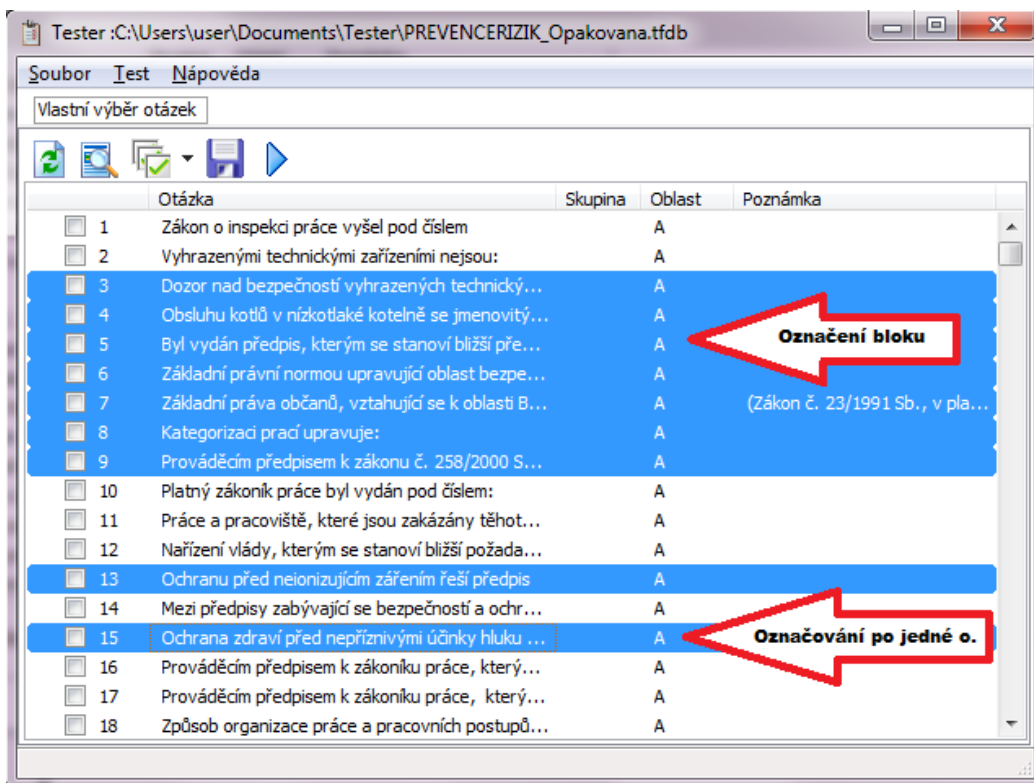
Tester :C:\Users\user\Documents\Tester\PREVENCERIZIK_Opakovana.tfdb

Soubor Test Nápověda

Vlastní výběr otázek

| | Otázka | Skupina | Oblast | Poznámka |
|---|---|---|---|---|
| 1 | Zákon o inspekci práce vyšel pod číslem | | A | |
| 2 | Vyhrazenými technickými zařízeními nejsou: | | A | |
| 3 | Dozor nad bezpečností vyhrazených technický... | | A | |
| 4 | Obsluhu kotlů v nízkotlaké kotelně se jmenovitý... | | A | |
| 5 | Byl vydán předpis, kterým se stanoví bližší pře... | | A | |
| 6 | Základní právní normou upravující oblast bezpe... | | A | |
| 7 | Základní práva občanů, vztahující se k oblasti B... | | A | (Zákon č. 23/1991 Sb., v pla... |
| 8 | Kategorizaci prací upravuje: | | A | |
| 9 | Prováděcím předpisem k zákonu č. 258/2000 S... | | A | |
| 10 | Platný zákoník práce byl vydán pod číslem: | | A | |
| 11 | Práce a pracoviště, které jsou zakázány těhot... | | A | |
| 12 | Nařízení vlády, kterým se stanoví bližší požada... | | A | |
| 13 | Ochranu před neionizujícím zářením řeší předpis | | A | |
| 14 | Mezi předpisy zabývající se bezpečností a ochr... | | A | |
| 15 | Ochrana zdraví před nepříznivými účinky hluku ... | | A | |
| 16 | Prováděcím předpisem k zákoníku práce, který... | | A | |
| 17 | Prováděcím předpisem k zákoníku práce, který... | | A | |
| 18 | Způsob organizace práce a pracovních postupů... | | A | |

Označení bloku

Označování po jedné o.